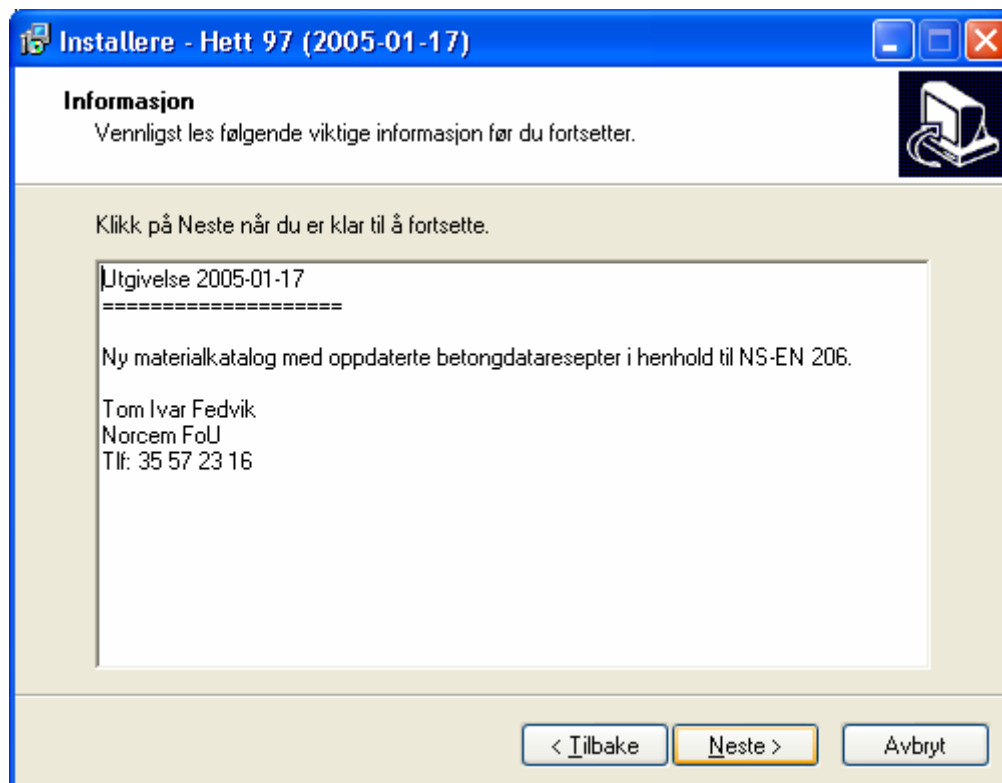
Installere - Hett 97 (2005-01-17)

Informasjon
Vennligst les følgende viktige informasjon før du fortsetter.

Klikk på Neste når du er klar til å fortsette.

Utgivelse 2005-01-17
====================

Ny materialkatalog med oppdaterte betongdataresepter i henhold til NS-EN 206.

Tom Ivar Fedvik
Norcem FoU
Tlf: 35 57 23 16

< Tilbake
Neste >
Avbryt